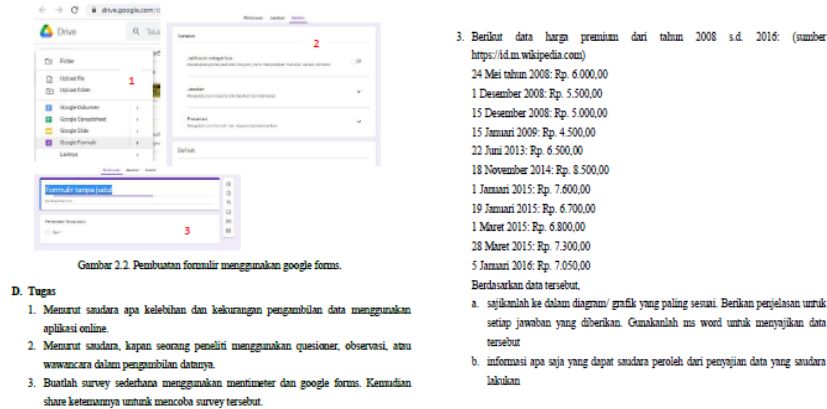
drive.google.com

Drive

Folder

Upload file

Upload folder

Google Dokumen

Google Spreadsheet

Google Slide

Google Formulir

Lainnya

1

Pertanyaan Jawaban Setelan

2

Formulir tanpa judul

3

Gambar 2.2. Pembuatan formulir menggunakan google forms.

D. Tugas

1. Menurut saudara apa kelebihan dan kekurangan pengambilan data menggunakan aplikasi online.

2. Menurut saudara, kapan seorang peneliti menggunakan quesioner, observasi, atau wawancara dalam pengambilan datanya.

3. Buatlah survey sederhana menggunakan mentimeter dan google forms. Kemudian share ketemannya untuk mencoba survey tersebut.

3. Berikut data harga premium dari tahun 2008 s.d. 2016: (sumber https://id.m.wikipedia.com)

24 Mei tahun 2008: Rp. 6.000,00

1 Desember 2008: Rp. 5.500,00

15 Desember 2008: Rp. 5.000,00

15 Januari 2009: Rp. 4.500,00

22 Juni 2013: Rp. 6.500,00

18 November 2014: Rp. 8.500,00

1 Januari 2015: Rp. 7.600,00

19 Januari 2015: Rp. 6.700,00

1 Maret 2015: Rp. 6.800,00

28 Maret 2015: Rp. 7.300,00

5 Januari 2016: Rp. 7.050,00

Berdasarkan data tersebut,

a. sajikanlah ke dalam diagram/ grafik yang paling sesuai. Berikan penjelasan untuk setiap jawaban yang diberikan. Gunakanlah ms word untuk menyajikan data tersebut

b. informasi apa saja yang dapat saudara peroleh dari penyajian data yang saudara lakukan